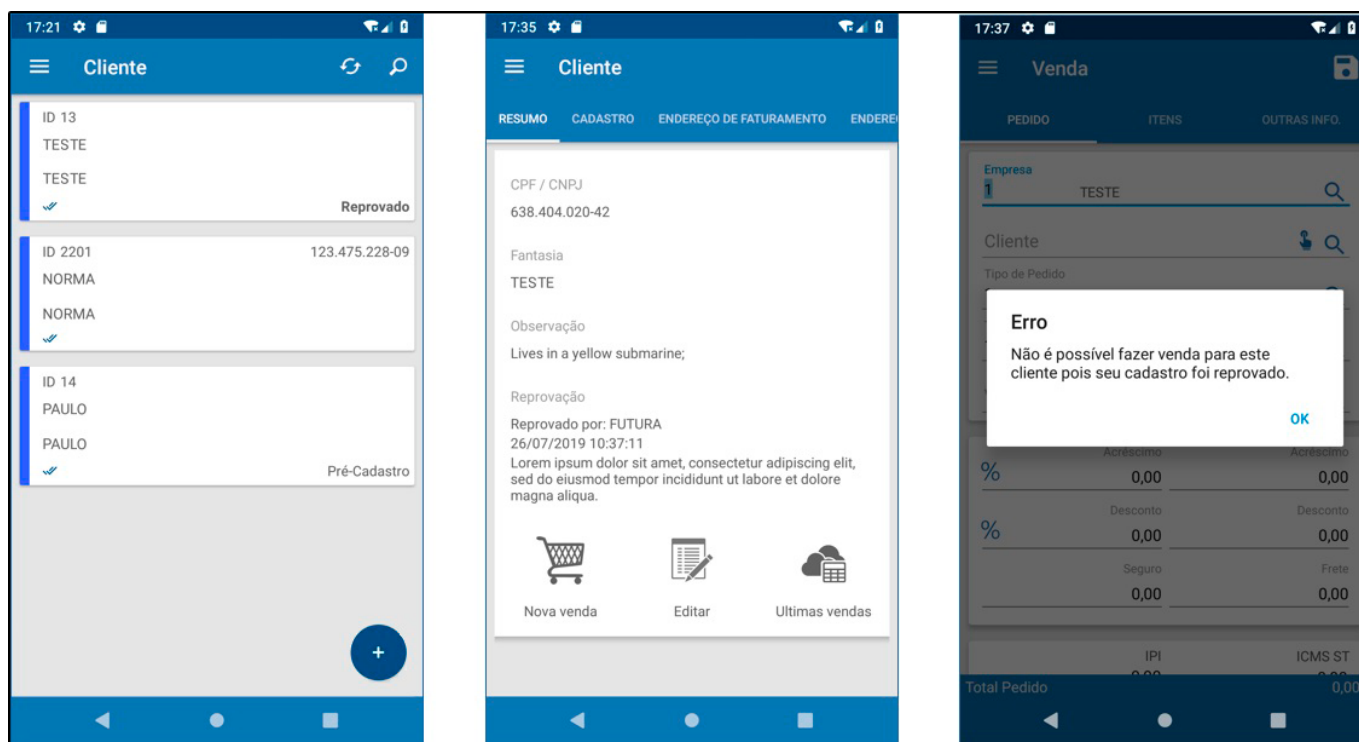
17:21

Cliente

ID 13
TESTE
TESTE
Reprovado

ID 2201
123.475.228-09
NORMA
NORMA

ID 14
PAULO
PAULO
Pré-Cadastro

+

17:35

Cliente

RESUMO
CADASTRO
ENDEREÇO DE FATURAMENTO
ENDERE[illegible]

CPF / CNPJ
638.404.020-42

Fantasia
TESTE

Observação
Lives in a yellow submarine;

Reprovação
Reprovado por: FUTURA
26/07/2019 10:37:11
Lorem ipsum dolor sit amet, consectetur adipiscing elit, sed do eiusmod tempor incididunt ut labore et dolore magna aliqua.

Nova venda
Editar
Ultimas vendas

17:37

Venda

PEDIDO
ITENS
OUTRAS INFO.

Empresa
1
TESTE

Cliente

Tipo de Pedido

Erro
Não é possível fazer venda para este cliente pois seu cadastro foi reprovado.
OK

Acréscimo
%
0,00
Acréscimo
0,00

Desconto
%
0,00
Desconto
0,00

Seguro
0,00
Frete
0,00

IPI
ICMS ST

Total Pedido
0,00